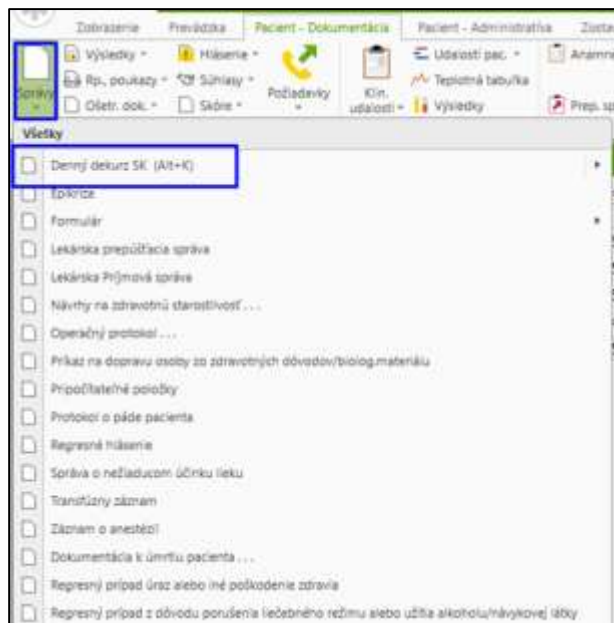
Zobrazenie Prevádzka Pacient - Dokumentácia Pacient - Administratíva Zosta

Správy Výsledky Rp. poukazy Ošetr. dok. Hlásenie Súhlasy Skóre Požiadavky Klin. udalosti Udalosti pac. Teplotná tabuľka Výsledky Anamn Prep. sp

Všetky

Denný dekurz SK (Alt+K)

Epikríze

Formulár

Lekárska prepúšťacia správa

Lekárska Príjmová správa

Návrhy na zdravotnú starostlivosť . . .

Operačný protokol . . .

Príkaz na dopravu osoby zo zdravotných dôvodov/biolog.materiálu

Pripočítateľné položky

Protokol o páde pacienta

Regresné hlásenie

Správa o nežiaducom účinku lieku

Transfúzny záznam

Záznam o anestézii

Dokumentácia k úmrtiu pacienta . . .

Regresný prípad úraz alebo iné poškodenie zdravia

Regresný prípad z dôvodu porušenia liečebného režimu alebo užitia alkoholu/návykovej látky